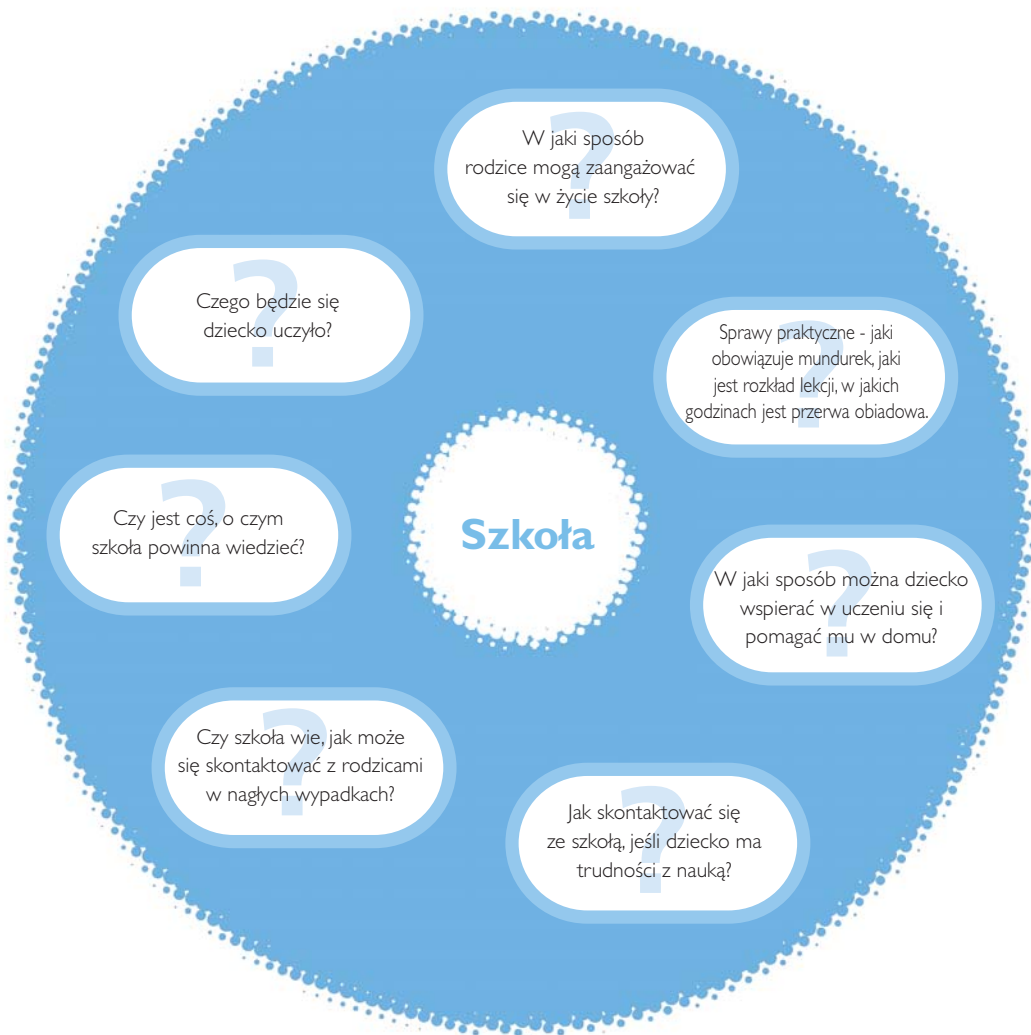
W jaki sposób rodzice mogą zaangażować się w życie szkoły?

Czego będzie się dziecko uczyło?

Sprawy praktyczne - jaki obowiązuje mundurek, jaki jest rozkład lekcji, w jakich godzinach jest przerwa obiadowa.

Szkoła

Czy jest coś, o czym szkoła powinna wiedzieć?

W jaki sposób można dziecko wspierać w uczeniu się i pomagać mu w domu?

Czy szkoła wie, jak może się skontaktować z rodzicami w nagłych wypadkach?

Jak skontaktować się ze szkołą, jeśli dziecko ma trudności z nauką?